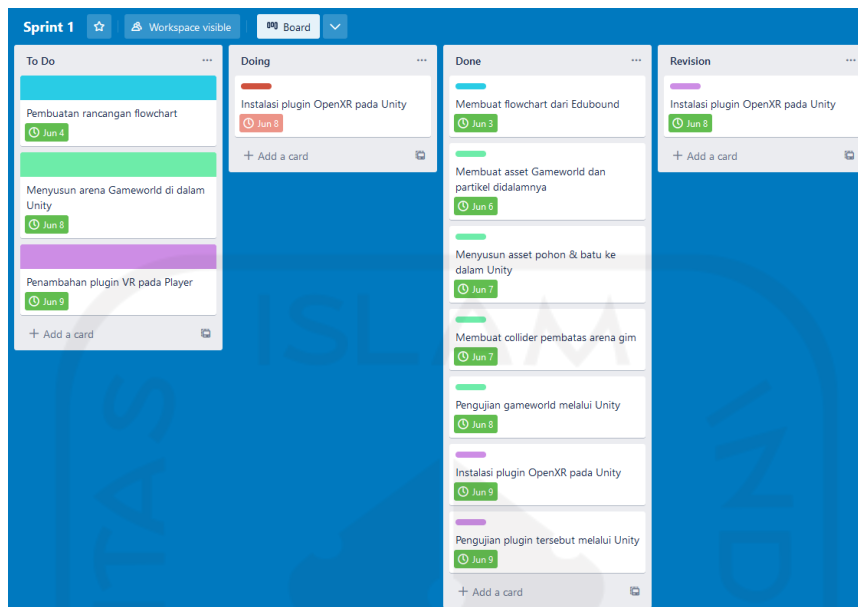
Sprint 1 Workspace visible Board

To Do ...

Pembuatan rancangan flowchart
Jun 4

Menyusun arena Gameworld di dalam Unity
Jun 8

Penambahan plugin VR pada Player
Jun 9

+ Add a card

Doing ...

Instalasi plugin OpenXR pada Unity
Jun 8

+ Add a card

Done ...

Membuat flowchart dari Edubound
Jun 3

Membuat asset Gameworld dan partikel didalamnya
Jun 6

Menyusun asset pohon & batu ke dalam Unity
Jun 7

Membuat collider pembatas arena gim
Jun 7

Pengujian gameworld melalui Unity
Jun 8

Instalasi plugin OpenXR pada Unity
Jun 9

Pengujian plugin tersebut melalui Unity
Jun 9

+ Add a card

Revision ...

Instalasi plugin OpenXR pada Unity
Jun 8

+ Add a card